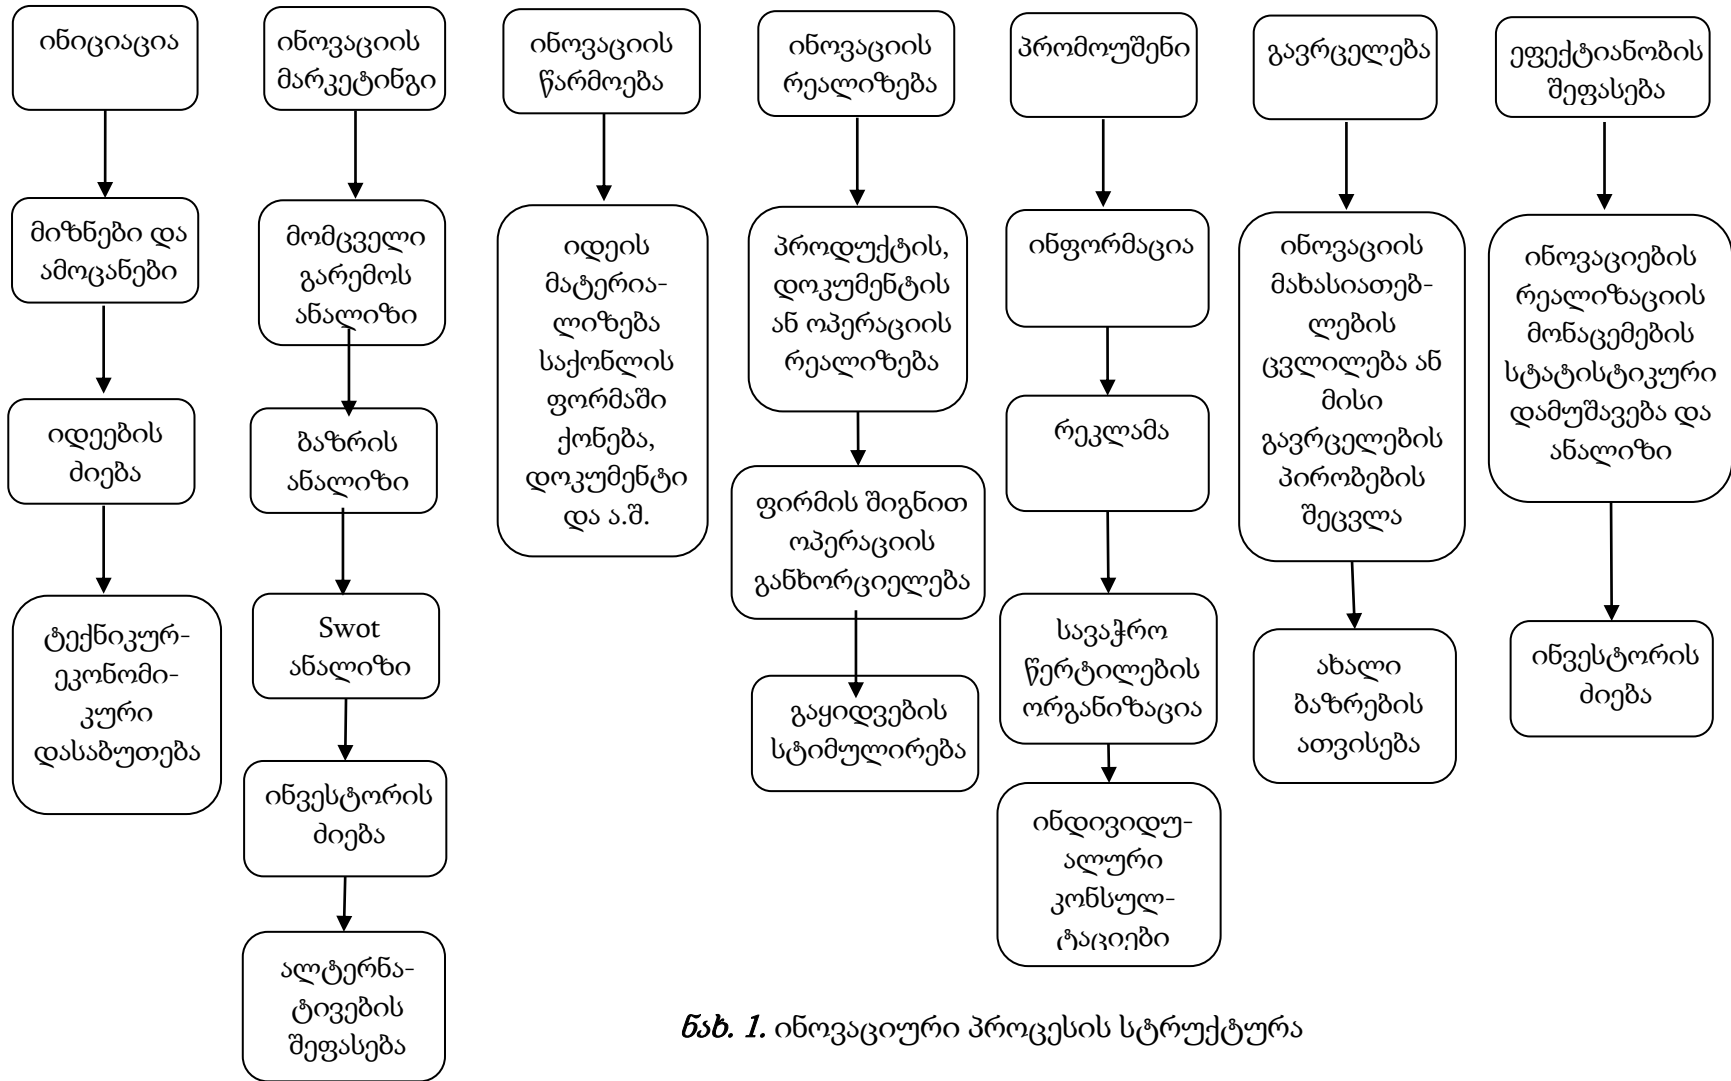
ინიციაცია

მიზნები და ამოცანები

იდეების ძიება

ტექნიკურ-ეკონომი-კური დასაბუთება

ინოვაციის მარკეტინგი

მომცველი გარემოს ანალიზი

ბაზრის ანალიზი

Swot ანალიზი

ინვესტორის ძიება

ალტერნა-ტივების შეფასება

ინოვაციის წარმოება

იდეის მატერია-ლიზება საქონლის ფორმაში ქონება, დოკუმენტი და ა.შ.

ინოვაციის რეალიზება

პროდუქტის, დოკუმენტის ან ოპერაციის რეალიზება

ფირმის შიგნით ოპერაციის განხორციელება

გაყიდვების სტიმულირება

პრომოუშენი

ინფორმაცია

რეკლამა

სავაჭრო წერტილების ორგანიზაცია

ინდივიდუ-ალური კონსულ-ტაციები

გავრცელება

ინოვაციის მახასიათებ-ლების ცვლილება ან მისი გავრცელების პირობების შეცვლა

ახალი ბაზრების ათვისება

ეფექტიანობის შეფასება

ინოვაციების რეალიზაციის მონაცემების სტატისტიკური დამუშავება და ანალიზი

ინვესტორის ძიება

ნახ. 1. ინოვაციური პროცესის სტრუქტურა